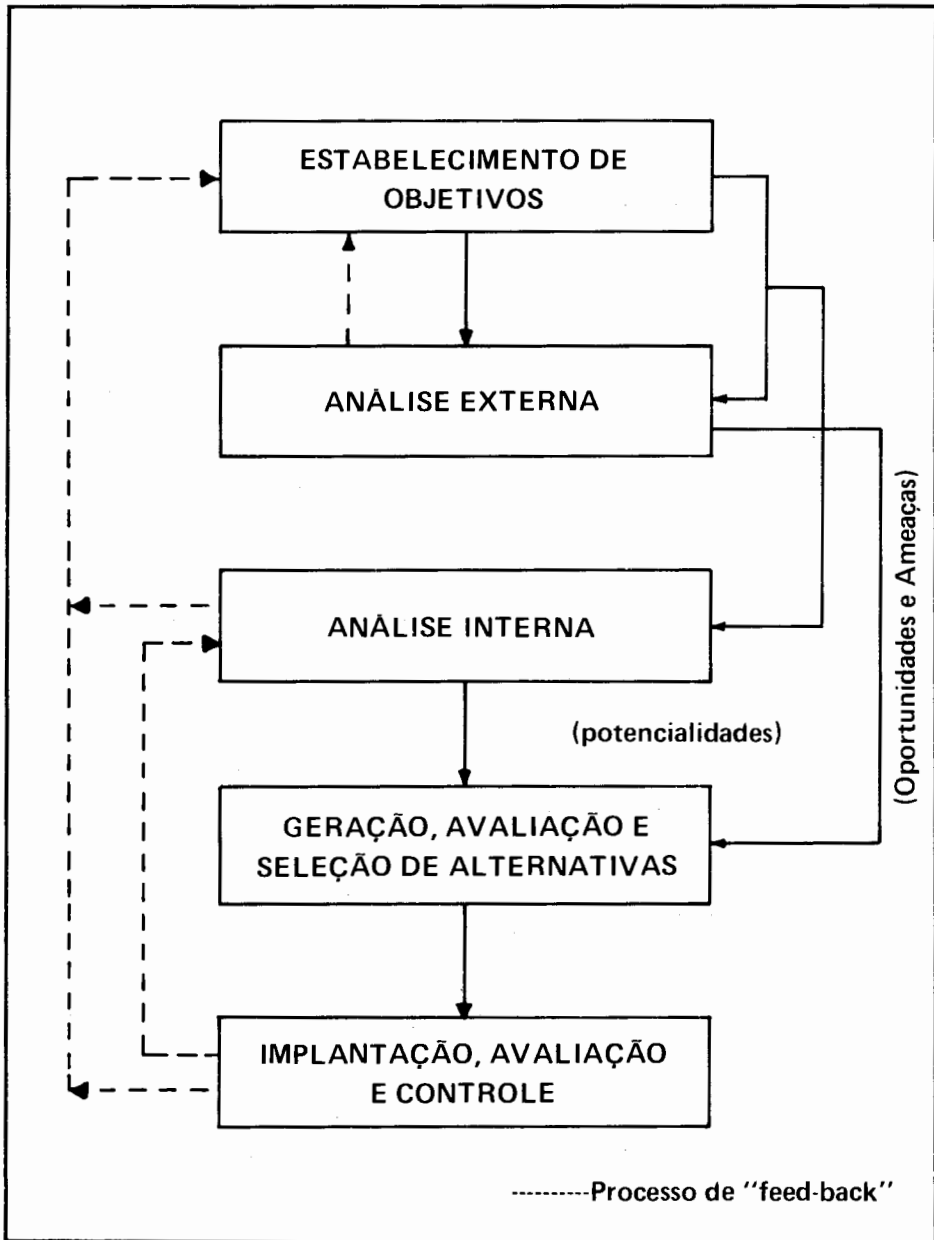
ESTABELECIMENTO DE OBJETIVOS

ANÁLISE EXTERNA

(Oportunidades e Ameaças)

ANÁLISE INTERNA

(potencialidades)

GERAÇÃO, AVALIAÇÃO E SELEÇÃO DE ALTERNATIVAS

IMPLANTAÇÃO, AVALIAÇÃO E CONTROLE

---------Processo de "feed-back"